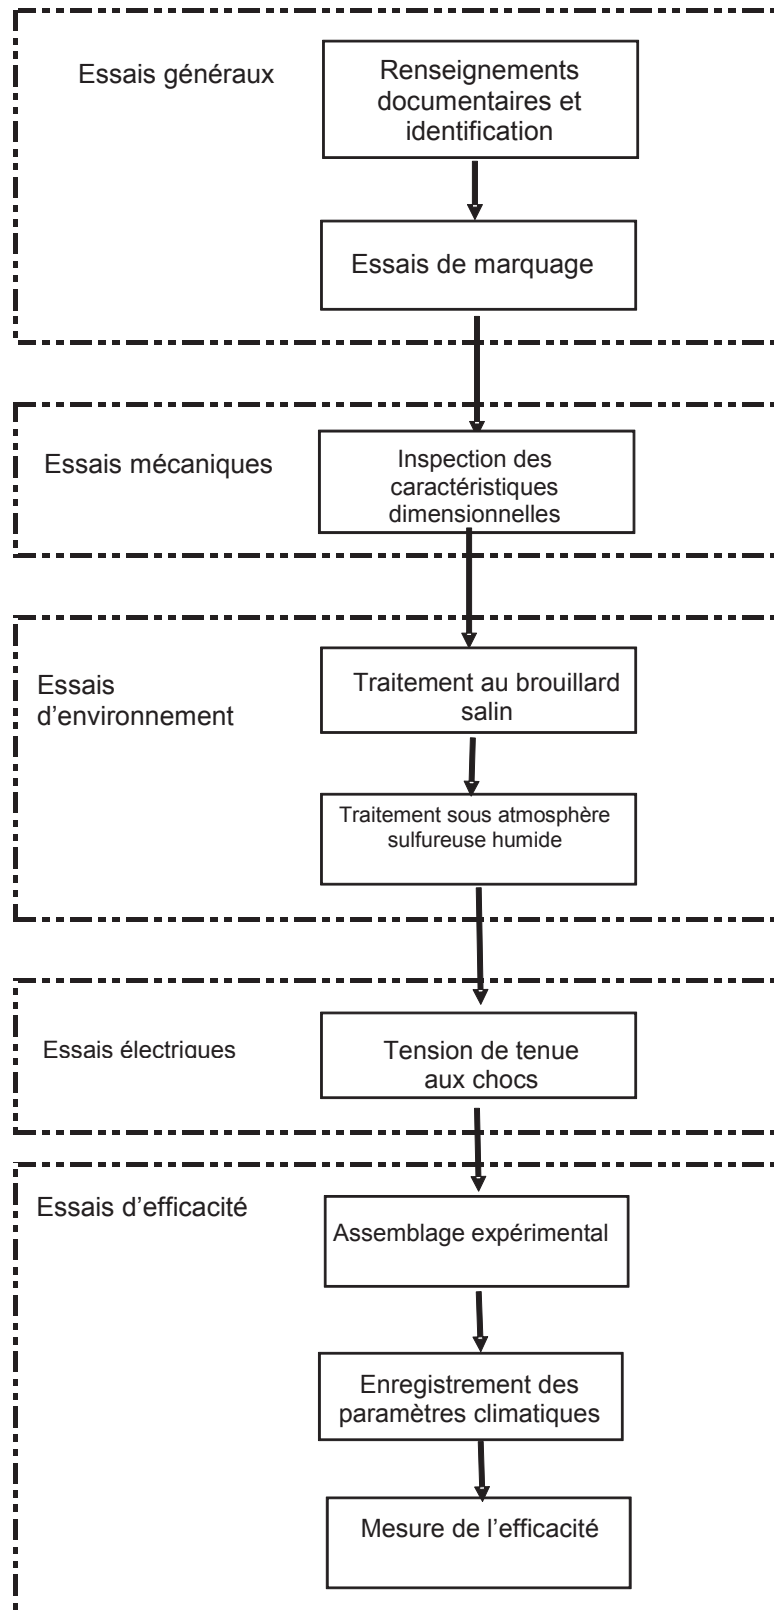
Essais généraux

Renseignements documentaires et identification

Essais de marquage

Essais mécaniques

Inspection des caractéristiques dimensionnelles

Essais d'environnement

Traitement au brouillard salin

Traitement sous atmosphère sulfureuse humide

Essais électriques

Tension de tenue aux chocs

Essais d'efficacité

Assemblage expérimental

Enregistrement des paramètres climatiques

Mesure de l'efficacité